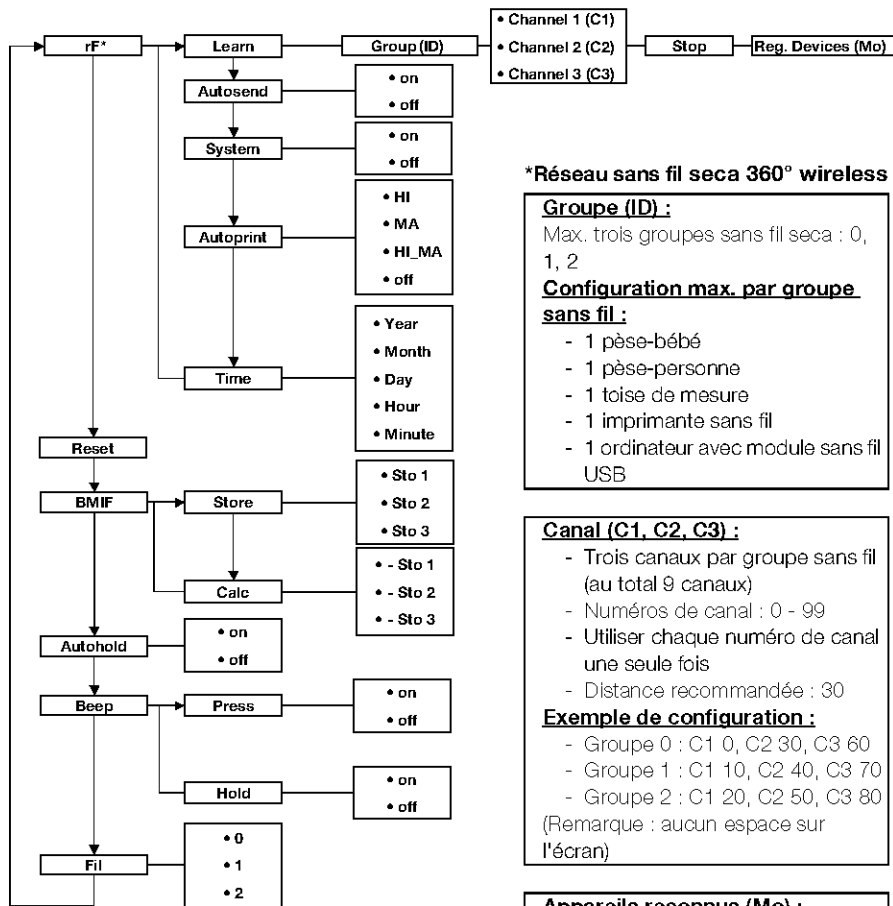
rF*

Learn

Group (ID)

• Channel 1 (C1)
• Channel 2 (C2)
• Channel 3 (C3)

Stop

Reg. Devices (Mo)

Autosend

• on
• off

System

• on
• off

Autoprint

• HI
• MA
• HI_MA
• off

Time

• Year
• Month
• Day
• Hour
• Minute

Reset

BMIF

Store

• Sto 1
• Sto 2
• Sto 3

Calc

• - Sto 1
• - Sto 2
• - Sto 3

Autohold

• on
• off

Beep

Press

• on
• off

Hold

• on
• off

Fil

• 0
• 1
• 2

*Réseau sans fil seca 360° wireless

Groupe (ID) :
Max. trois groupes sans fil seca : 0, 1, 2
Configuration max. par groupe sans fil :
- 1 pèse-bébé
- 1 pèse-personne
- 1 toise de mesure
- 1 imprimante sans fil
- 1 ordinateur avec module sans fil USB

Canal (C1, C2, C3) :
- Trois canaux par groupe sans fil (au total 9 canaux)
- Numéros de canal : 0 - 99
- Utiliser chaque numéro de canal une seule fois
- Distance recommandée : 30
Exemple de configuration :
- Groupe 0 : C1 0, C2 30, C3 60
- Groupe 1 : C1 10, C2 40, C3 70
- Groupe 2 : C1 20, C2 50, C3 80
(Remarque : aucun espace sur l'écran)

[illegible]